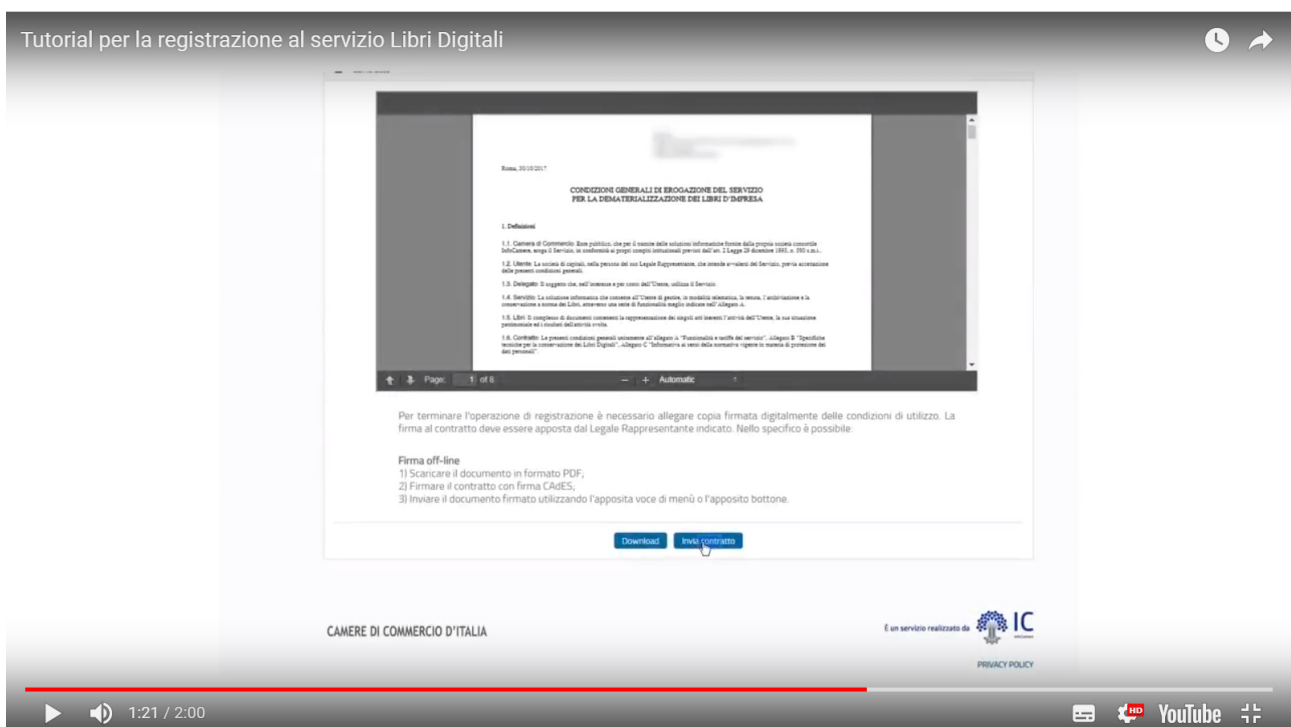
Tutorial per la registrazione al servizio Libri Digitali

Roma, 30/10/2017

CONDIZIONI GENERALI DI EROGAZIONE DEL SERVIZIO
PER LA DEMATERIALIZZAZIONE DEI LIBRI D'IMPRESA

1. Definizioni

1.1. Camera di Commercio: Ente pubblico, che per il tramite delle soluzioni informatiche fornite dalla propria società consortile InfoCamere, eroga il Servizio, in conformità ai propri compiti istituzionali previsti dall'art. 2 Legge 29 dicembre 1993, n. 580 s.m.i.

1.2. Utente: La società di capitali, nella persona del suo Legale Rappresentante, che intende avvalersi del Servizio, previa accettazione delle presenti condizioni generali.

1.3. Delegato: Il soggetto che, nell'interesse e per conto dell'Utente, utilizza il Servizio.

1.4. Servizio: La soluzione informatica che consente all'Utente di gestire, in modalità telematica, la tenuta, l'archiviazione e la conservazione a norma dei Libri, attraverso una serie di funzionalità meglio indicate nell'Allegato A.

1.5. Libri: Il complesso di documenti contenenti la rappresentazione dei singoli atti inerenti l'attività dell'Utente, la sua situazione patrimoniale ed i risultati dell'attività svolta.

1.6. Contratto: Le presenti condizioni generali unitamente all'allegato A "Funzionalità e tariffe del servizio", Allegato B "Specifiche tecniche per la conservazione dei Libri Digitali", Allegato C "Informativa ai sensi della normativa vigente in materia di protezione dei dati personali".

Page: 1 of 8 — + Automatic

Per terminare l'operazione di registrazione è necessario allegare copia firmata digitalmente delle condizioni di utilizzo. La firma al contratto deve essere apposta dal Legale Rappresentante indicato. Nello specifico è possibile:

Firma off-line
1) Scaricare il documento in formato PDF,
2) Firmare il contratto con firma CAdES,
3) Inviare il documento firmato utilizzando l'apposita voce di menù o l'apposito bottone.

Download Invia contratto

CAMERE DI COMMERCIO D'ITALIA

È un servizio realizzato da IC InfoCamere

PRIVACY POLICY

1:21 / 2:00 HD YouTube